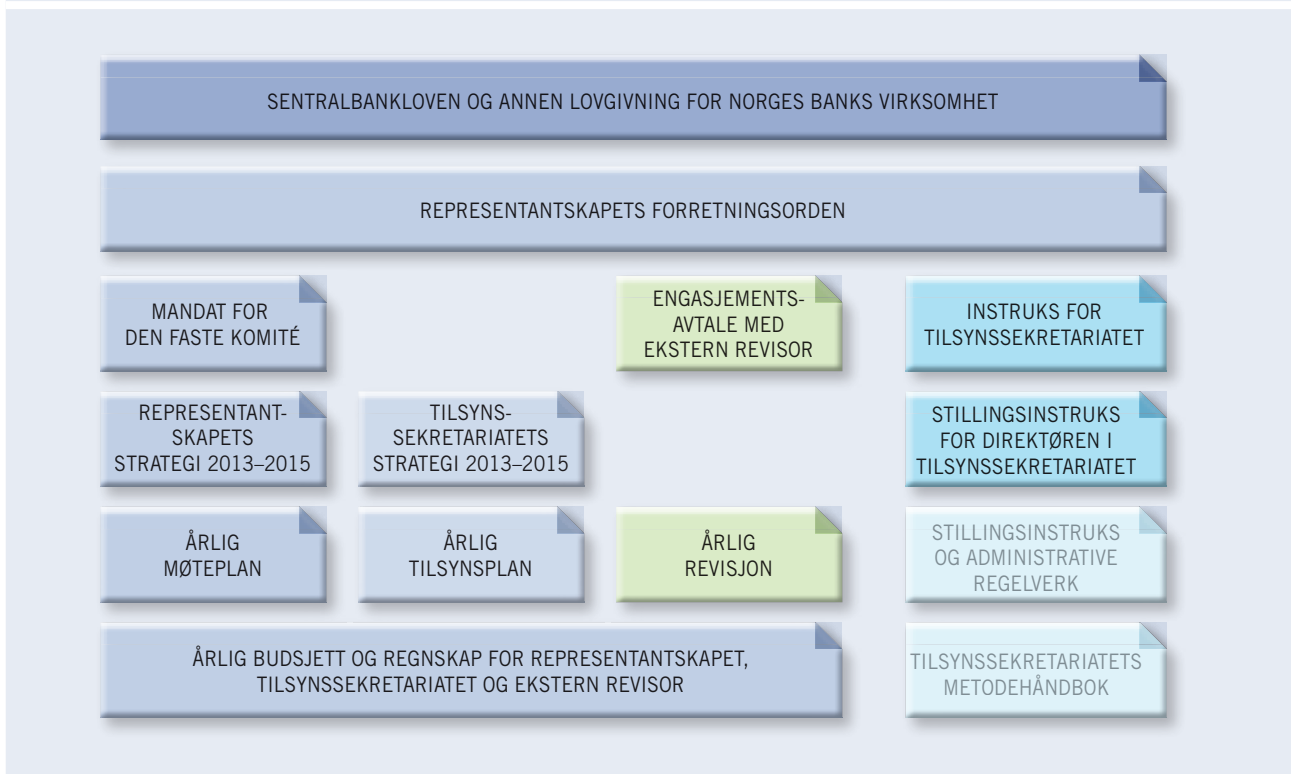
SENTRALBANKLOVEN OG ANNEN LOVGIVNING FOR NORGES BANKS VIRKSOMHET

REPRESENTANTSKAPETS FORRETNINGSORDEN

MANDAT FOR DEN FASTE KOMITÉ

ENGASJEMENTSAVTALE MED EKSTERN REVISOR

INSTRUKS FOR TILSYNSSEKRETARIATET

REPRESENTANTSKAPETS STRATEGI 2013–2015

TILSYNSSEKRETARIATETS STRATEGI 2013–2015

STILLINGSINSTRUKS FOR DIREKTØREN I TILSYNSSEKRETARIATET

ÅRLIG MØTEPLAN

ÅRLIG TILSYNSPLAN

ÅRLIG REVISJON

STILLINGSINSTRUKS OG ADMINISTRATIVE REGELVERK

ÅRLIG BUDSJETT OG REGNSKAP FOR REPRESENTANTSKAPET, TILSYNSSEKRETARIATET OG EKSTERN REVISOR

TILSYNSSEKRETARIATETS METODEHÅNDBOK